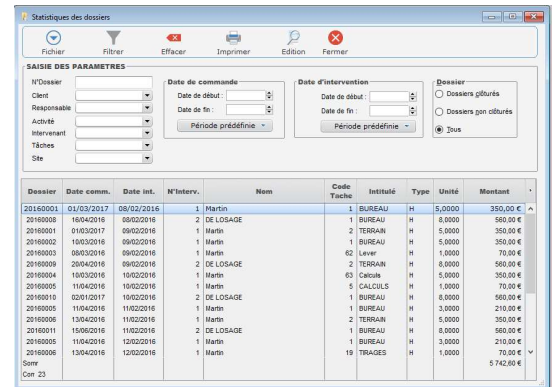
Statistiques des dossiers

Fichier Filtrer Effacer Imprimer Edition Fermer

SAISIE DES PARAMETRES

N°Dossier
Client
Responsable
Activité
Intervenant
Tâches
Site

Date de commande
Date de début :
Date de fin :
Période prédéfinie

Date d'intervention
Date de début :
Date de fin :
Période prédéfinie

Dossier
Dossiers clôturés
Dossiers non clôturés
Tous

| Dossier | Date comm. | Date int. | N°Interv. | Nom | Code Tache | Intitulé | Type | Unité | Montant |
|---|---|---|---|---|---|---|---|---|---|
| 20160001 | 01/03/2017 | 08/02/2016 | 1 | Martin | 1 | BUREAU | H | 5,0000 | 350,00 € |
| 20160008 | 16/04/2016 | 08/02/2016 | 2 | DE LOSAGE | 1 | BUREAU | H | 8,0000 | 560,00 € |
| 20160001 | 01/03/2017 | 09/02/2016 | 1 | Martin | 2 | TERRAIN | H | 5,0000 | 350,00 € |
| 20160002 | 10/03/2016 | 09/02/2016 | 1 | Martin | 1 | BUREAU | H | 5,0000 | 350,00 € |
| 20160003 | 08/03/2016 | 09/02/2016 | 1 | Martin | 62 | Lever | H | 1,0000 | 70,00 € |
| 20160009 | 20/04/2016 | 09/02/2016 | 2 | DE LOSAGE | 2 | TERRAIN | H | 8,0000 | 560,00 € |
| 20160004 | 10/03/2016 | 10/02/2016 | 1 | Martin | 63 | Calculs | H | 5,0000 | 350,00 € |
| 20160005 | 11/04/2016 | 10/02/2016 | 1 | Martin | 5 | CALCULS | H | 1,0000 | 70,00 € |
| 20160010 | 02/01/2017 | 10/02/2016 | 2 | DE LOSAGE | 1 | BUREAU | H | 8,0000 | 560,00 € |
| 20160005 | 11/04/2016 | 11/02/2016 | 1 | Martin | 1 | BUREAU | H | 3,0000 | 210,00 € |
| 20160006 | 13/04/2016 | 11/02/2016 | 1 | Martin | 2 | TERRAIN | H | 5,0000 | 350,00 € |
| 20160011 | 15/06/2016 | 11/02/2016 | 2 | DE LOSAGE | 1 | BUREAU | H | 8,0000 | 560,00 € |
| 20160005 | 11/04/2016 | 12/02/2016 | 1 | Martin | 1 | BUREAU | H | 3,0000 | 210,00 € |
| 20160006 | 13/04/2016 | 12/02/2016 | 1 | Martin | 19 | TIRAGES | H | 1,0000 | 70,00 € |

Somr 5 742,60 €
Con 23